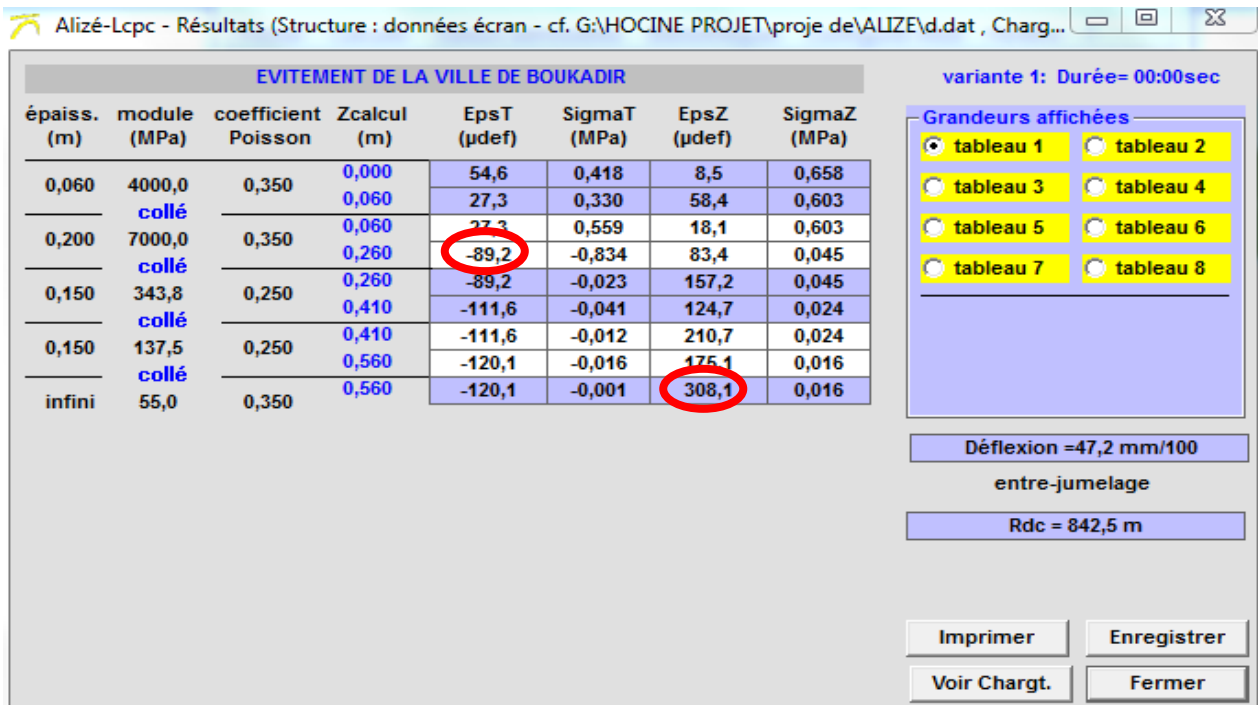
Alizé-Lcpc - Résultats (Structure : données écran - cf. G:\HOCINE PROJET\proje de\ALIZE\d.dat , Charg...

EVITEMENT DE LA VILLE DE BOUKADIR

variante 1: Durée= 00:00sec

| épaiss. (m) | module (MPa) | coefficient Poisson | Zcalcul (m) | EpsT (µdef) | SigmaT (MPa) | EpsZ (µdef) | SigmaZ (MPa) |
|---|---|---|---|---|---|---|---|
| 0,060 | 4000,0 | 0,350 | 0,000 | 54,6 | 0,418 | 8,5 | 0,658 |
| | collé | | 0,060 | 27,3 | 0,330 | 58,4 | 0,603 |
| 0,200 | 7000,0 | 0,350 | 0,060 | 27,3 | 0,559 | 18,1 | 0,603 |
| | collé | | 0,260 | -89,2 | -0,834 | 83,4 | 0,045 |
| 0,150 | 343,8 | 0,250 | 0,260 | -89,2 | -0,023 | 157,2 | 0,045 |
| | collé | | 0,410 | -111,6 | -0,041 | 124,7 | 0,024 |
| 0,150 | 137,5 | 0,250 | 0,410 | -111,6 | -0,012 | 210,7 | 0,024 |
| | collé | | 0,560 | -120,1 | -0,016 | 175,1 | 0,016 |
| infini | 55,0 | 0,350 | 0,560 | -120,1 | -0,001 | 308,1 | 0,016 |

Grandeurs affichées
tableau 1
tableau 2
tableau 3
tableau 4
tableau 5
tableau 6
tableau 7
tableau 8

Déflexion =47,2 mm/100
entre-jumelage
Rdc = 842,5 m

Imprimer
Enregistrer
Voir Chargt.
Fermer